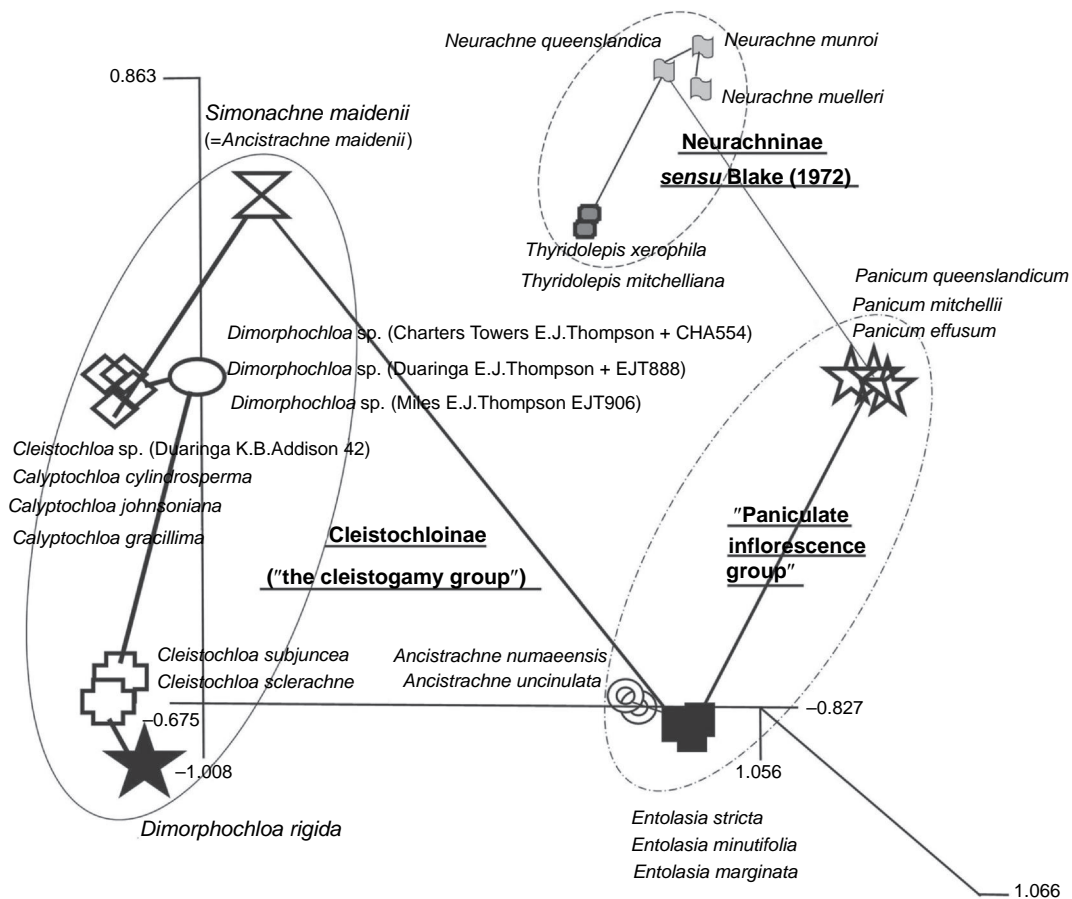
Neurachne queenslandica

Neurachne munroi

Neurachne muelleri

0.863

Simonachne maidenii
(=Ancistrachne maidenii)

Neurachninae
sensu Blake (1972)

Thyridolepis xerophila
Thyridolepis mitchelliana

Panicum queenslandicum
Panicum mitchellii
Panicum effusum

Dimorphochloa sp. (Charters Towers E.J.Thompson + CHA554)
Dimorphochloa sp. (Duaringa E.J.Thompson + EJT888)
Dimorphochloa sp. (Miles E.J.Thompson EJT906)

Cleistochloa sp. (Duaringa K.B.Addison 42)
Calyptochloa cylindrosperma
Calyptochloa johnsoniana
Calyptochloa gracillima

Cleistochloinae
("the cleistogamy group")

"Paniculate inflorescence group"

Cleistochloa subjuncea
Cleistochloa sclerachne

Ancistrachne numaeensis
Ancistrachne uncinulata

–0.675

–0.827

–1.008

1.056

Dimorphochloa rigida

Entolasia stricta
Entolasia minutifolia
Entolasia marginata

1.066